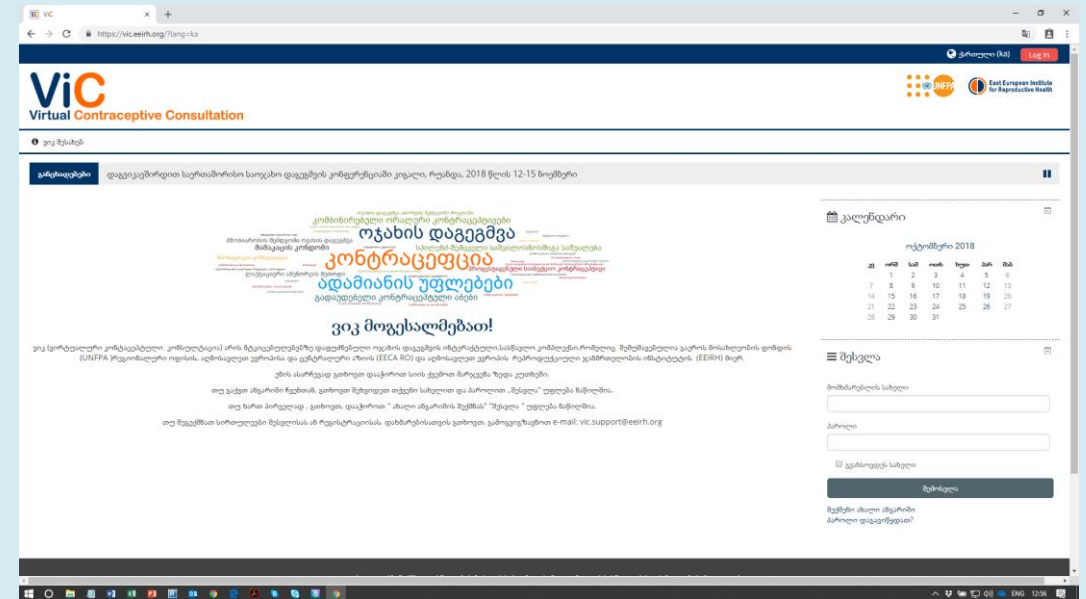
ViC
https://vic.eeirh.org/?lang=ka

ქართული (ka) Log in

ViC
Virtual Contraceptive Consultation

East European Institute for Reproductive Health

ვიკ შესახებ

განცხადებები დაგეგმეთ საერთაშორისო ოჯახის დაგეგმვის კონფერენციაში კიგალი, რუანდა, 2018 წლის 12-15 ნოემბერი

კომბინირებული ორალური კონტრაცეპტივები
ოჯახის დაგეგმვა
კონტრაცეფცია
ადამიანის უფლებები
გადაუდებელი კონტრაცეპტული აბები

ვიკ მოგესალმებათ!

ვიკ (ვირტუალური კონტრაცეპტული კონსულტაცია) არის მტკიცებულებებზე დაფუძნებული ოჯახის დაგეგმვის ინტერაქტიული,სასწავლო კომპლექსი,რომელიც შემუშავებულია გაეროს მოსახლეობის ფონდის (UNFPA) რეგიონალური ოფისის, აღმოსავლეთ ევროპისა და ცენტრალური აზიის (EECA RO) და აღმოსავლეთ ევროპის რეპროდუქციული ჯანმრთელობის ინსტიტუტის (EEIRH) მიერ.

ეწვიე ასარჩევად გთხოვთ დააჭიროთ საიტის ქვემოთ მარჯვენა ზედა კუთხეში.

თუ უკვე ანგარიში გაქვთ, გთხოვთ შეიყვანოთ თქვენი სახელი და პაროლი „შესვლა" უჯრებში.

თუ ჩართვა ვერ ხერხდება, გთხოვთ, დააჭიროთ " ახალი ანგარიშის შექმნას" "შესვლა " უჯრებში.

თუ შეგექმნათ სირთულეები შესვლისას ან რეგისტრაციისას, დახმარებისათვის გთხოვთ, გამოგვიგზავნოთ e-mail: vic.support@eeirh.org

კალენდარი

ოქტომბერი 2018

| ორშ | სამ | ოთხ | ხუთ | პარ | შაბ | კვ |
|---|---|---|---|---|---|---|
| 1 | 2 | 3 | 4 | 5 | 6 | 7 |
| 8 | 9 | 10 | 11 | 12 | 13 | 14 |
| 15 | 16 | 17 | 18 | 19 | 20 | 21 |
| 22 | 23 | 24 | 25 | 26 | 27 | 28 |
| 29 | 30 | 31 | | | | |

შესვლა

მომხმარებლის სახელი

პაროლი

დაიმახსოვრე სახელი

შესვლა

შექმენი ახალი ანგარიში
პაროლი დაგავიწყდათ?

ENG 12:56